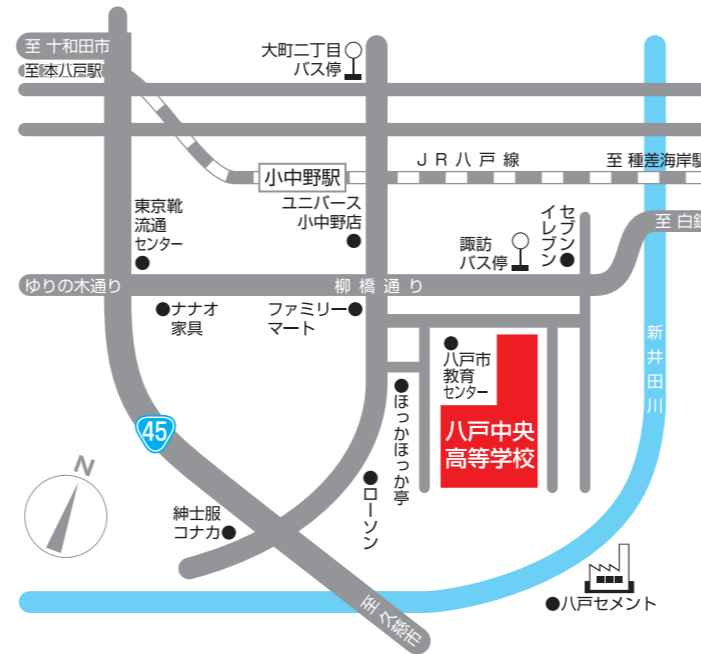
至 十和田市
至本八戸駅
大町二丁目
バス停
小中野駅
ＪＲ八戸線
至 種差海岸駅
ユニバース
小中野店
東京靴
流通
センター
セブン
イレブン
諏訪
バス停
至 白銀
ゆりの木通り
柳橋通り
ナナオ
家具
ファミリー
マート
新井田川
八戸市
教育
センター
ほっかほっか亭
八戸中央
高等学校
45
N
ローソン
紳士服
コナカ
至 久慈市
八戸セメント